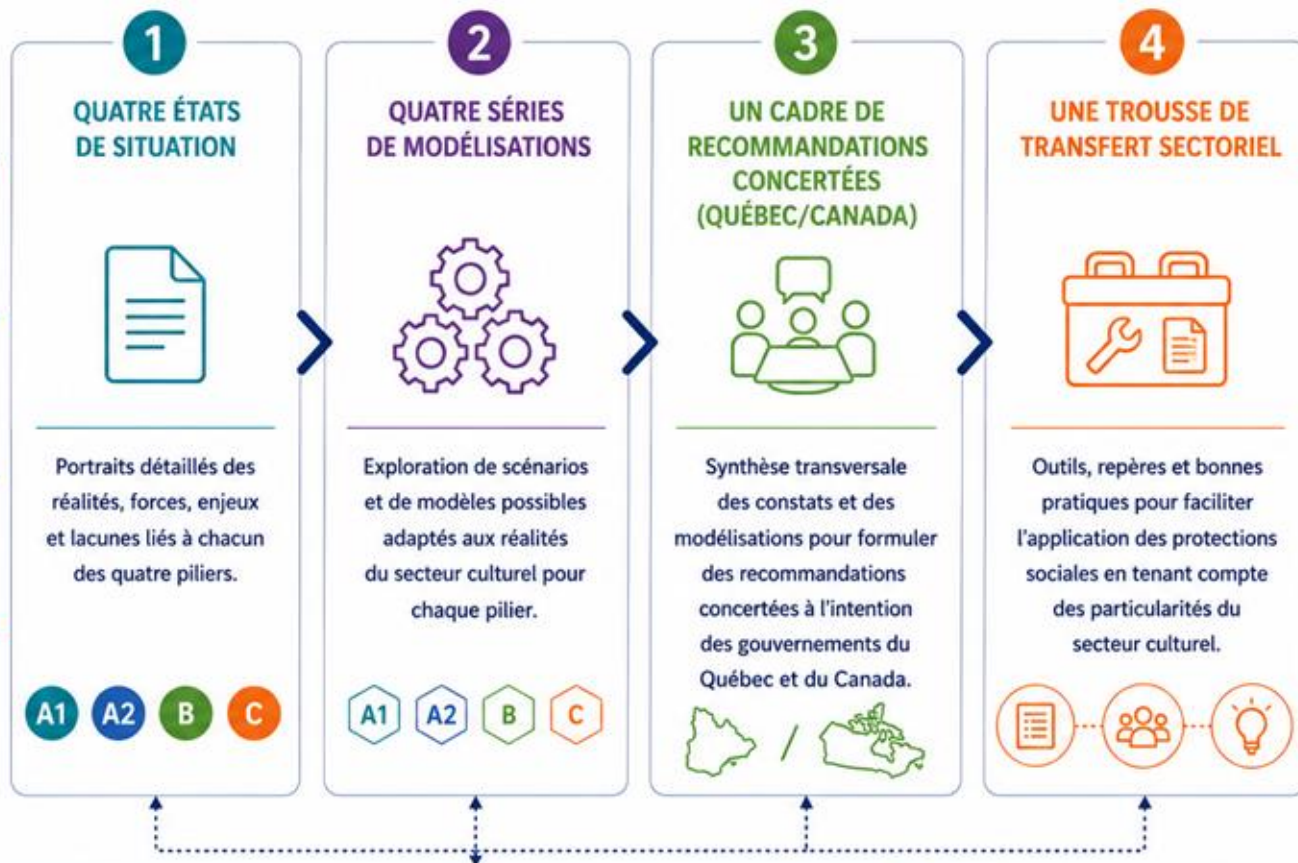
1

QUATRE ÉTATS DE SITUATION

Portraits détaillés des réalités, forces, enjeux et lacunes liés à chacun des quatre piliers.

A1 A2 B C

2

QUATRE SÉRIES DE MODÉLISATIONS

Exploration de scénarios et de modèles possibles adaptés aux réalités du secteur culturel pour chaque pilier.

A1 A2 B C

3

UN CADRE DE RECOMMANDATIONS CONCERTÉES (QUÉBEC/CANADA)

Synthèse transversale des constats et des modélisations pour formuler des recommandations concertées à l'intention des gouvernements du Québec et du Canada.

/

4

UNE TROUSSE DE TRANSFERT SECTORIEL

Outils, repères et bonnes pratiques pour faciliter l'application des protections sociales en tenant compte des particularités du secteur culturel.